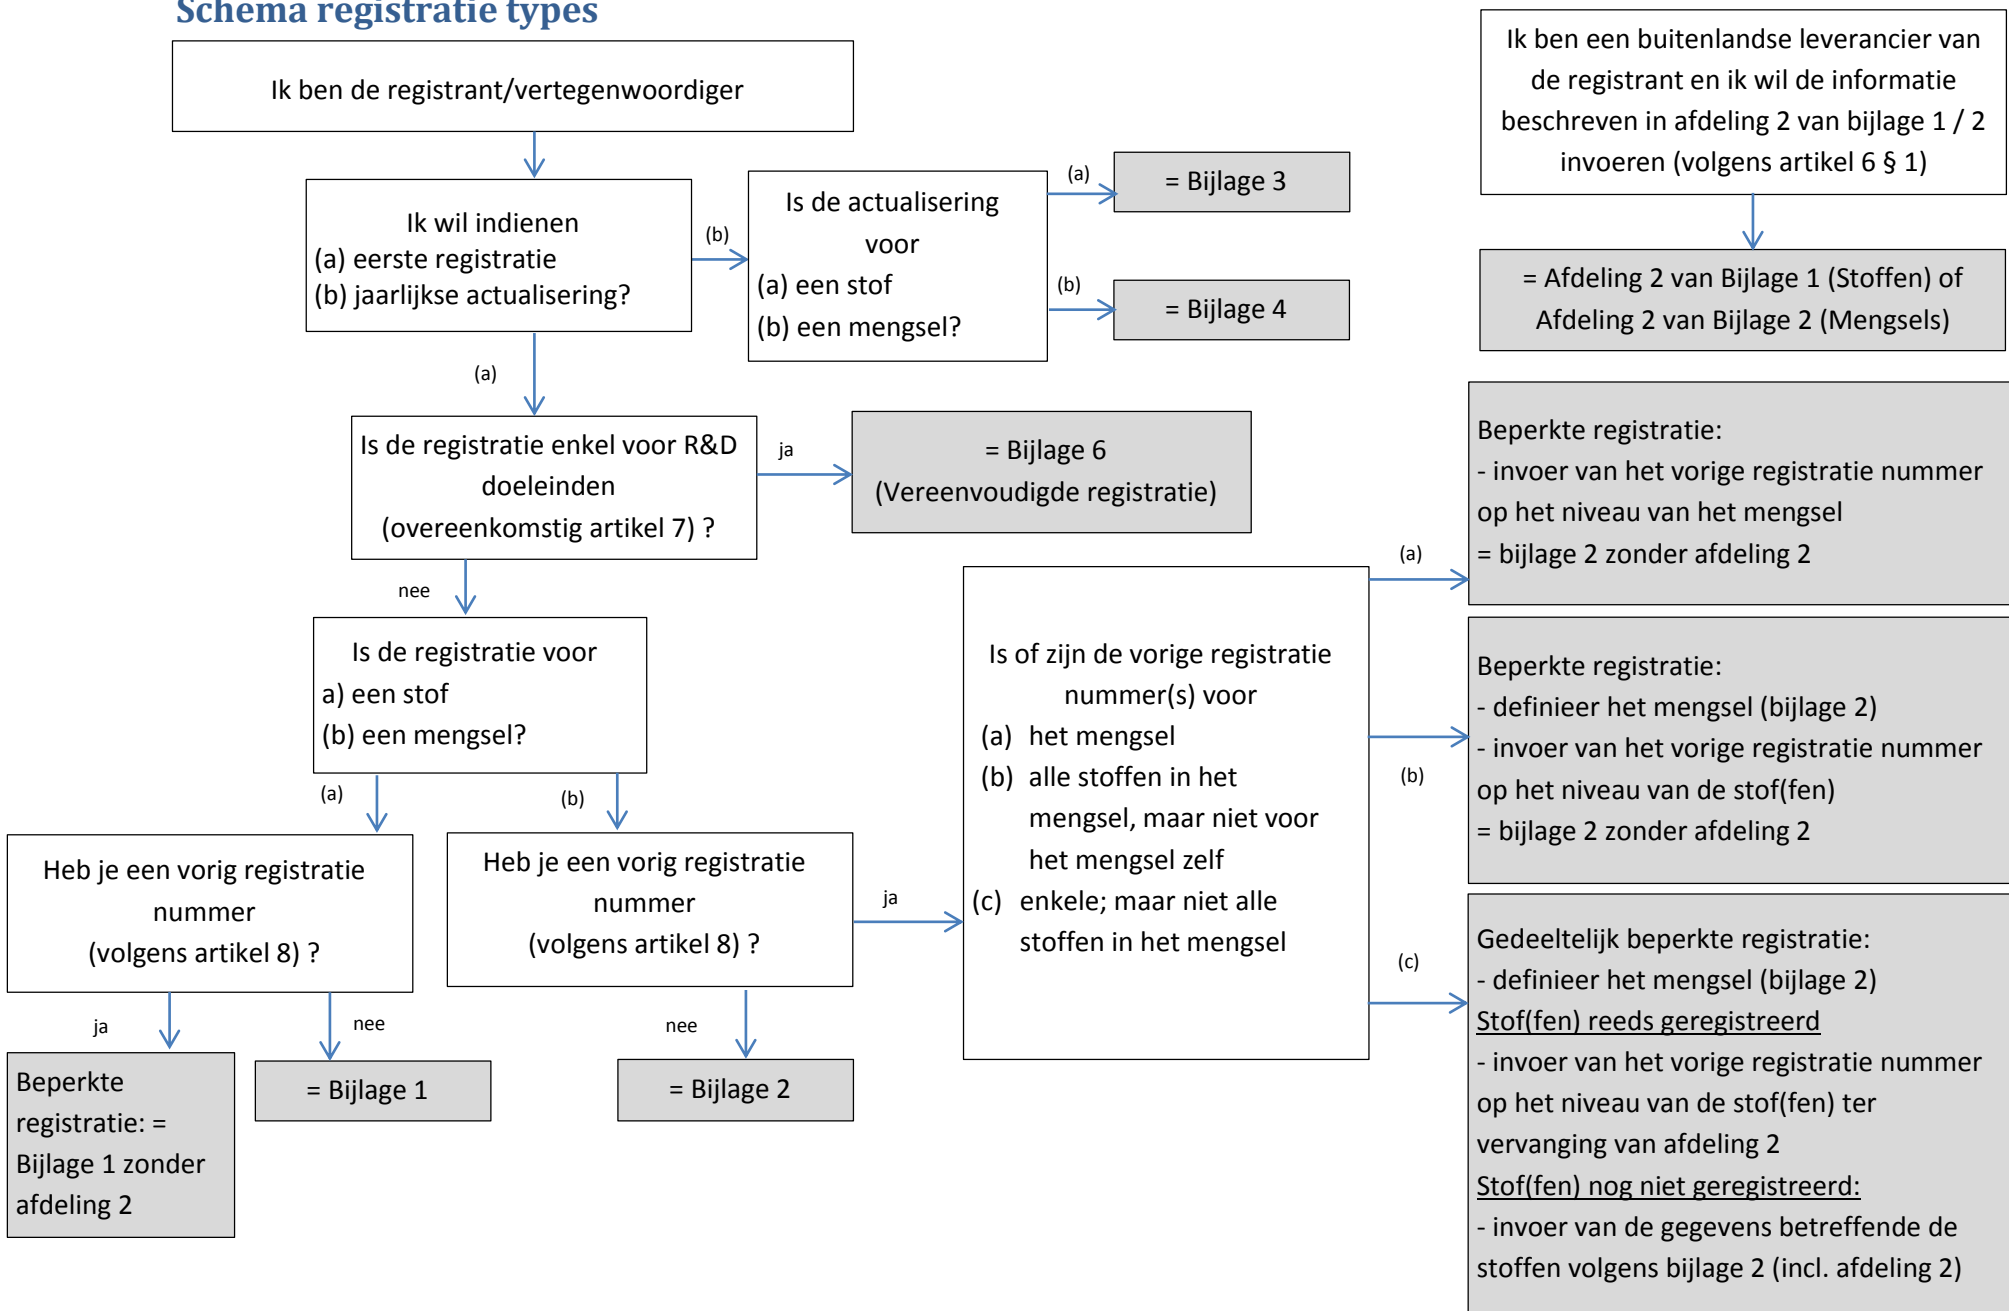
Schema registratie types

Ik ben de registrant/vertegenwoordiger

Ik wil indienen
(a) eerste registratie
(b) jaarlijkse actualisering?

(b)

Is de actualisering voor
(a) een stof
(b) een mengsel?

(a)

= Bijlage 3

(b)

= Bijlage 4

Ik ben een buitenlandse leverancier van de registrant en ik wil de informatie beschreven in afdeling 2 van bijlage 1 / 2 invoeren (volgens artikel 6 § 1)

= Afdeling 2 van Bijlage 1 (Stoffen) of Afdeling 2 van Bijlage 2 (Mengsels)

(a)

Is de registratie enkel voor R&D doeleinden (overeenkomstig artikel 7) ?

ja

= Bijlage 6
(Vereenvoudigde registratie)

nee

Is de registratie voor
a) een stof
(b) een mengsel?

(a)

(b)

Heb je een vorig registratie nummer (volgens artikel 8) ?

Heb je een vorig registratie nummer (volgens artikel 8) ?

ja

nee

nee

Beperkte registratie: = Bijlage 1 zonder afdeling 2

= Bijlage 1

= Bijlage 2

ja

Is of zijn de vorige registratie nummer(s) voor
(a) het mengsel
(b) alle stoffen in het mengsel, maar niet voor het mengsel zelf
(c) enkele; maar niet alle stoffen in het mengsel

(a)

Beperkte registratie:
- invoer van het vorige registratie nummer op het niveau van het mengsel
= bijlage 2 zonder afdeling 2

(b)

Beperkte registratie:
- definieer het mengsel (bijlage 2)
- invoer van het vorige registratie nummer op het niveau van de stof(fen)
= bijlage 2 zonder afdeling 2

(c)

Gedeeltelijk beperkte registratie:
- definieer het mengsel (bijlage 2)
Stof(fen) reeds geregistreerd
- invoer van het vorige registratie nummer op het niveau van de stof(fen) ter vervanging van afdeling 2
Stof(fen) nog niet geregistreerd:
- invoer van de gegevens betreffende de stoffen volgens bijlage 2 (incl. afdeling 2)